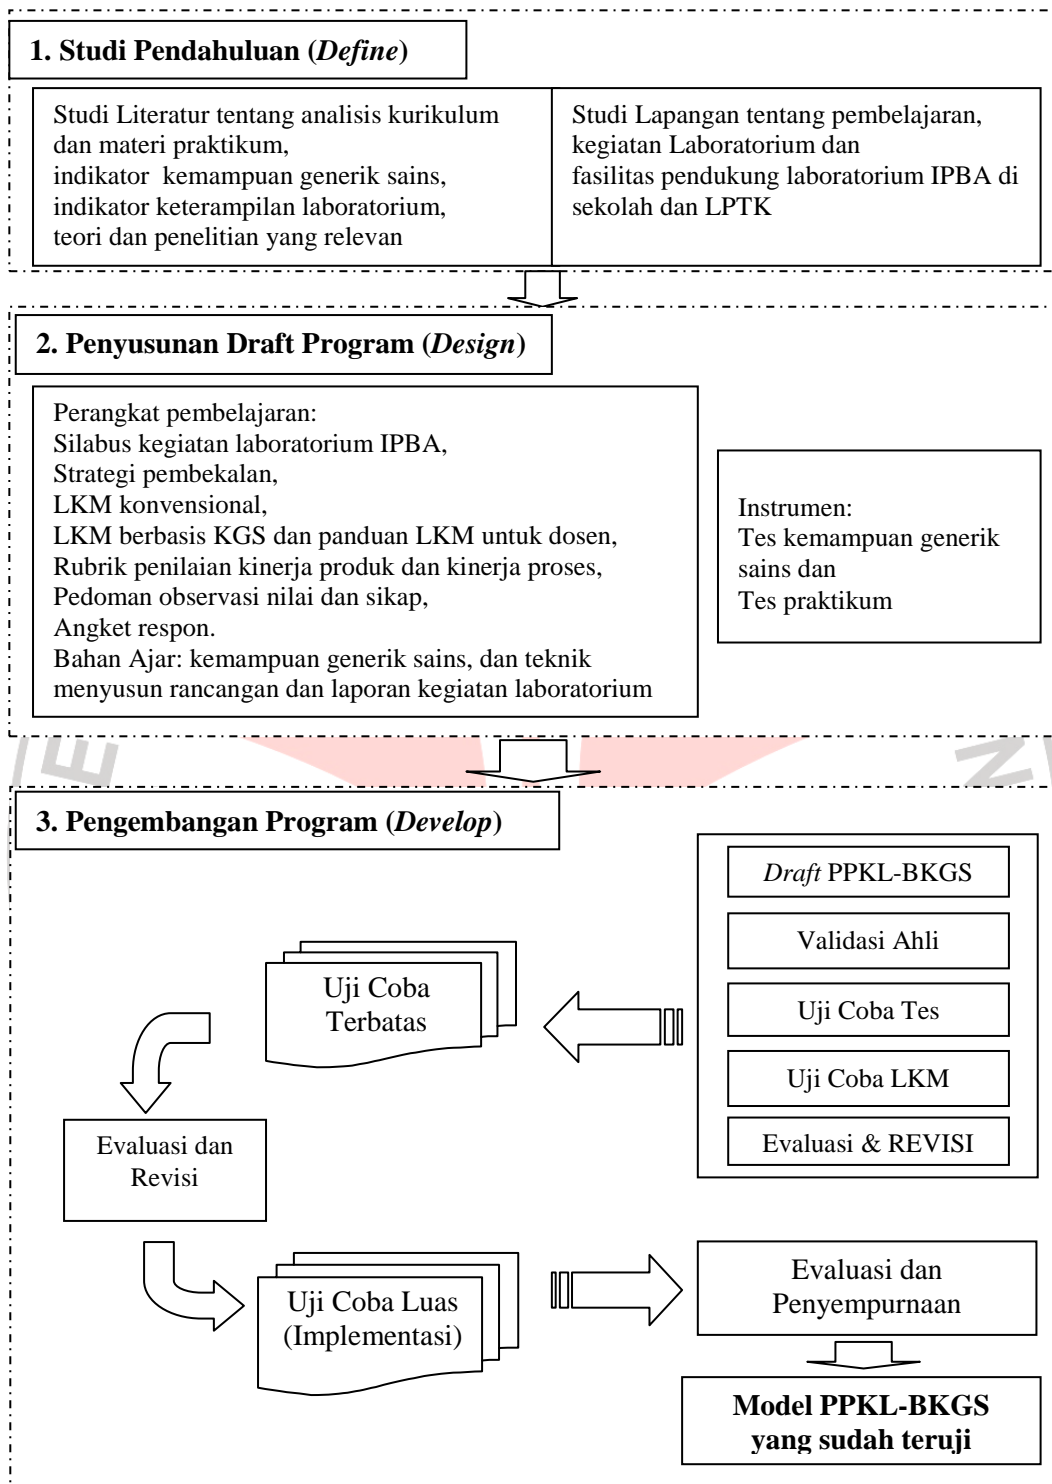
1. Studi Pendahuluan (*Define*)

Studi Literatur tentang analisis kurikulum dan materi praktikum,
indikator kemampuan generik sains,
indikator keterampilan laboratorium,
teori dan penelitian yang relevan

Studi Lapangan tentang pembelajaran, kegiatan Laboratorium dan fasilitas pendukung laboratorium IPBA di sekolah dan LPTK

2. Penyusunan Draft Program (*Design*)

Perangkat pembelajaran:
Silabus kegiatan laboratorium IPBA,
Strategi pembekalan,
LKM konvensional,
LKM berbasis KGS dan panduan LKM untuk dosen,
Rubrik penilaian kinerja produk dan kinerja proses,
Pedoman observasi nilai dan sikap,
Angket respon.
Bahan Ajar: kemampuan generik sains, dan teknik menyusun rancangan dan laporan kegiatan laboratorium

Instrumen:
Tes kemampuan generik sains dan
Tes praktikum

3. Pengembangan Program (*Develop*)

*Draft* PPKL-BKGS

Validasi Ahli

Uji Coba Tes

Uji Coba LKM

Evaluasi & REVISI

Uji Coba Terbatas

Evaluasi dan Revisi

Uji Coba Luas (Implementasi)

Evaluasi dan Penyempurnaan

Model PPKL-BKGS yang sudah teruji